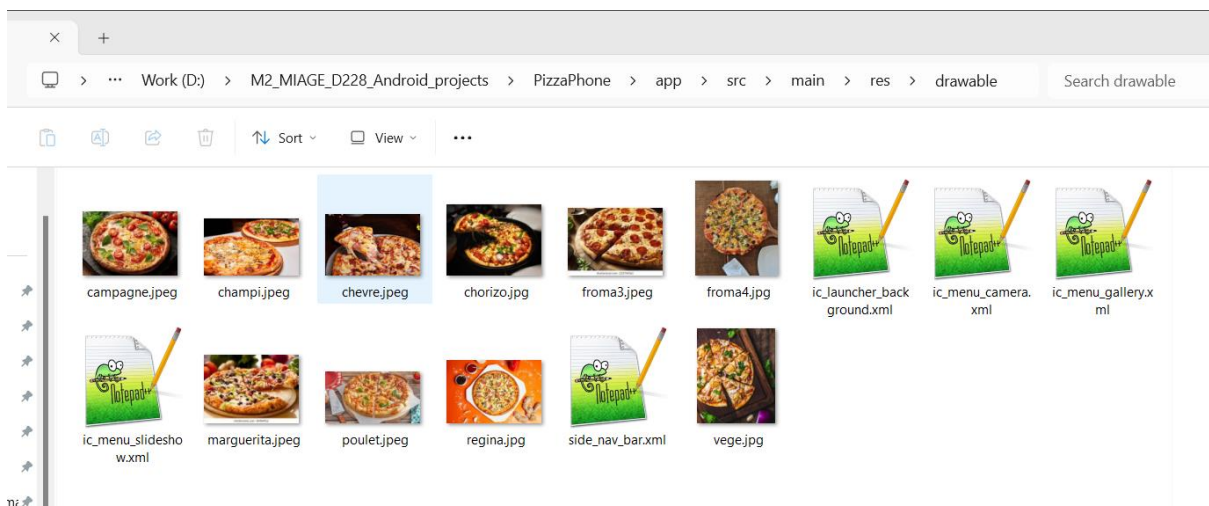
× +

> ··· Work (D:) > M2_MIAGE_D228_Android_projects > PizzaPhone > app > src > main > res > drawable

Search drawable

Sort View ···

campagne.jpeg
champi.jpeg
chevre.jpeg
chorizo.jpg
froma3.jpeg
froma4.jpg
ic_launcher_background.xml
ic_menu_camera.xml
ic_menu_gallery.xml
ic_menu_slideshow.xml
marguerita.jpeg
poulet.jpeg
regina.jpg
side_nav_bar.xml
vege.jpg